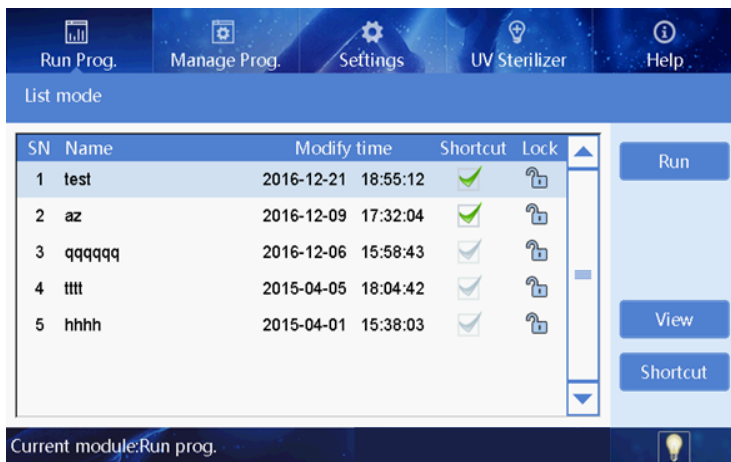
Run Prog. Manage Prog. Settings UV Sterilizer Help

List mode

| SN | Name | Modify time | Shortcut | Lock |
|---|---|---|---|---|
| 1 | test | 2016-12-21 18:55:12 | | |
| 2 | az | 2016-12-09 17:32:04 | | |
| 3 | qqqqqq | 2016-12-06 15:58:43 | | |
| 4 | tttt | 2015-04-05 18:04:42 | | |
| 5 | hhhh | 2015-04-01 15:38:03 | | |

Run

View

Shortcut

Current module:Run prog.